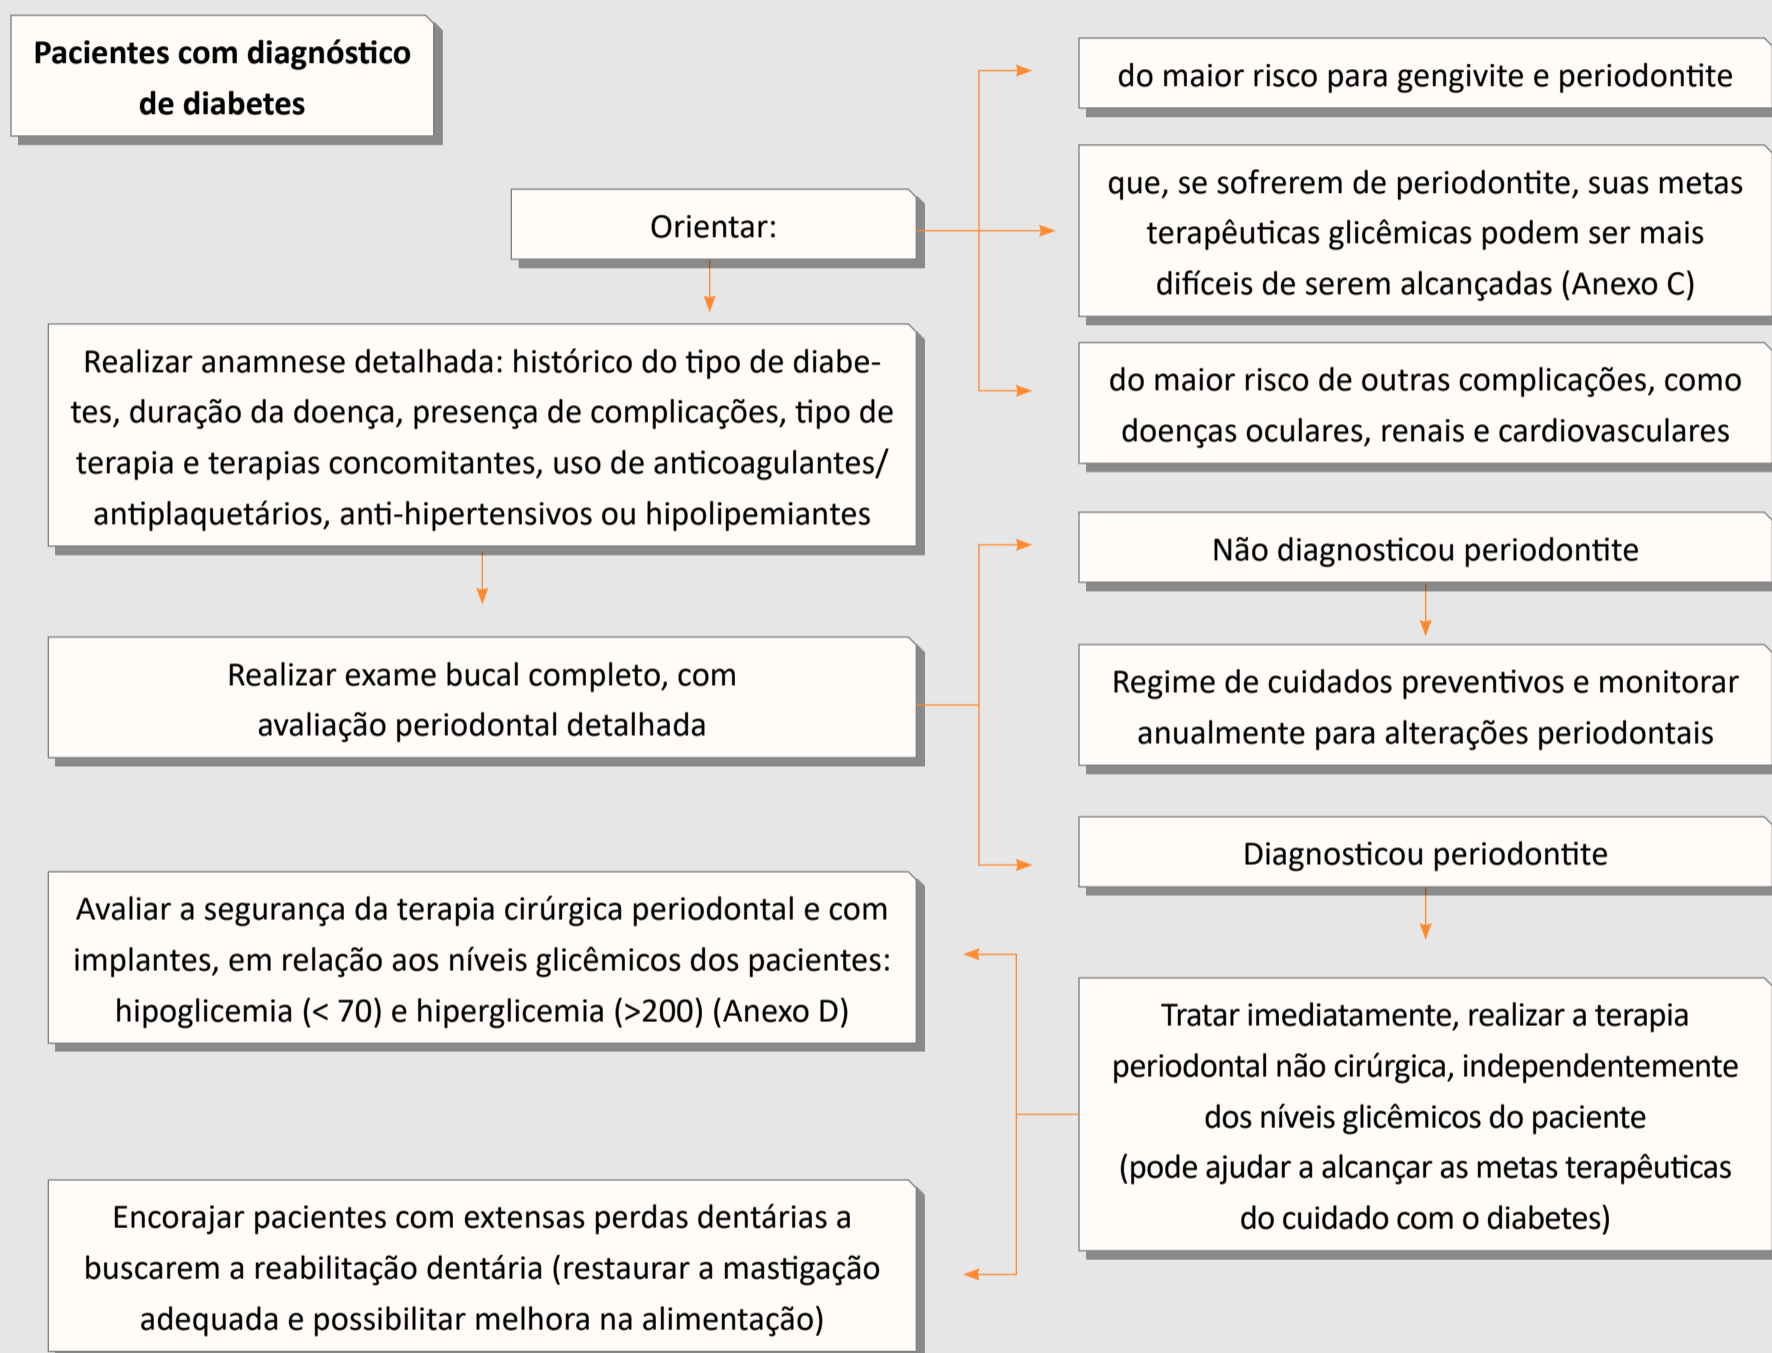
Pacientes com diagnóstico de diabetes

Orientar:

do maior risco para gengivite e periodontite

que, se sofrerem de periodontite, suas metas terapêuticas glicêmicas podem ser mais difíceis de serem alcançadas (Anexo C)

do maior risco de outras complicações, como doenças oculares, renais e cardiovasculares

Realizar anamnese detalhada: histórico do tipo de diabetes, duração da doença, presença de complicações, tipo de terapia e terapias concomitantes, uso de anticoagulantes/ antiplaquetários, anti-hipertensivos ou hipolipemiantes

Realizar exame bucal completo, com avaliação periodontal detalhada

Não diagnosticou periodontite

Regime de cuidados preventivos e monitorar anualmente para alterações periodontais

Diagnosticou periodontite

Tratar imediatamente, realizar a terapia periodontal não cirúrgica, independentemente dos níveis glicêmicos do paciente (pode ajudar a alcançar as metas terapêuticas do cuidado com o diabetes)

Avaliar a segurança da terapia cirúrgica periodontal e com implantes, em relação aos níveis glicêmicos dos pacientes: hipoglicemia (< 70) e hiperglicemia (>200) (Anexo D)

Encorajar pacientes com extensas perdas dentárias a buscarem a reabilitação dentária (restaurar a mastigação adequada e possibilitar melhora na alimentação)